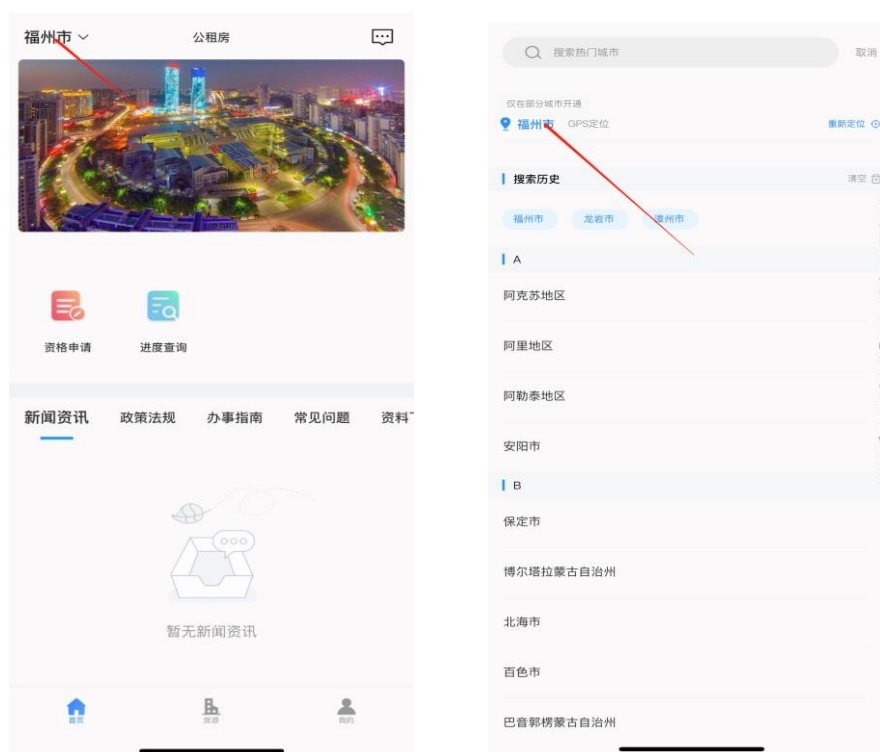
福州市

公租房

资格申请

进度查询

新闻资讯 政策法规 办事指南 常见问题 资料

暂无新闻资讯

首页 房源 我的

搜索热门城市

取消

仅在部分城市开通

福州市 GPS定位

重新定位

搜索历史

清空

福州市 龙岩市 漳州市

A

阿克苏地区

阿里地区

阿勒泰地区

安阳市

B

保定市

博尔塔拉蒙古自治州

北海市

百色市

巴音郭楞蒙古自治州